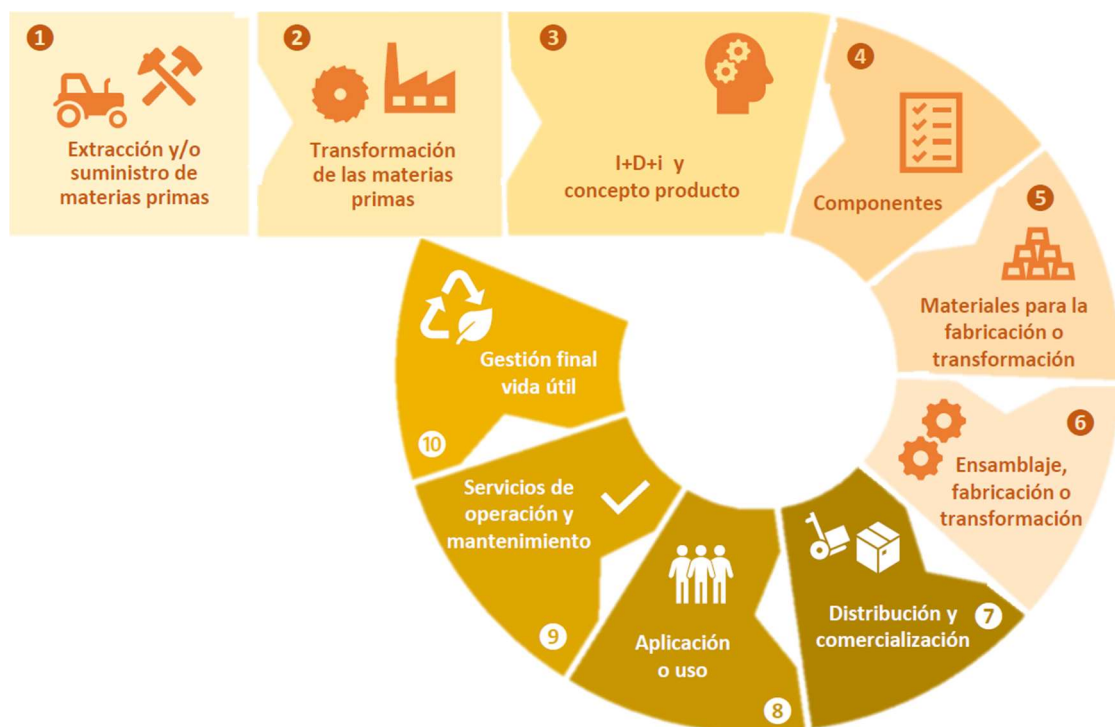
1
Extracción y/o suministro de materias primas

2
Transformación de las materias primas

3
I+D+i y concepto producto

4
Componentes

5
Materiales para la fabricación o transformación

6
Ensamblaje, fabricación o transformación

7
Distribución y comercialización

8
Aplicación o uso

9
Servicios de operación y mantenimiento

10
Gestión final vida útil